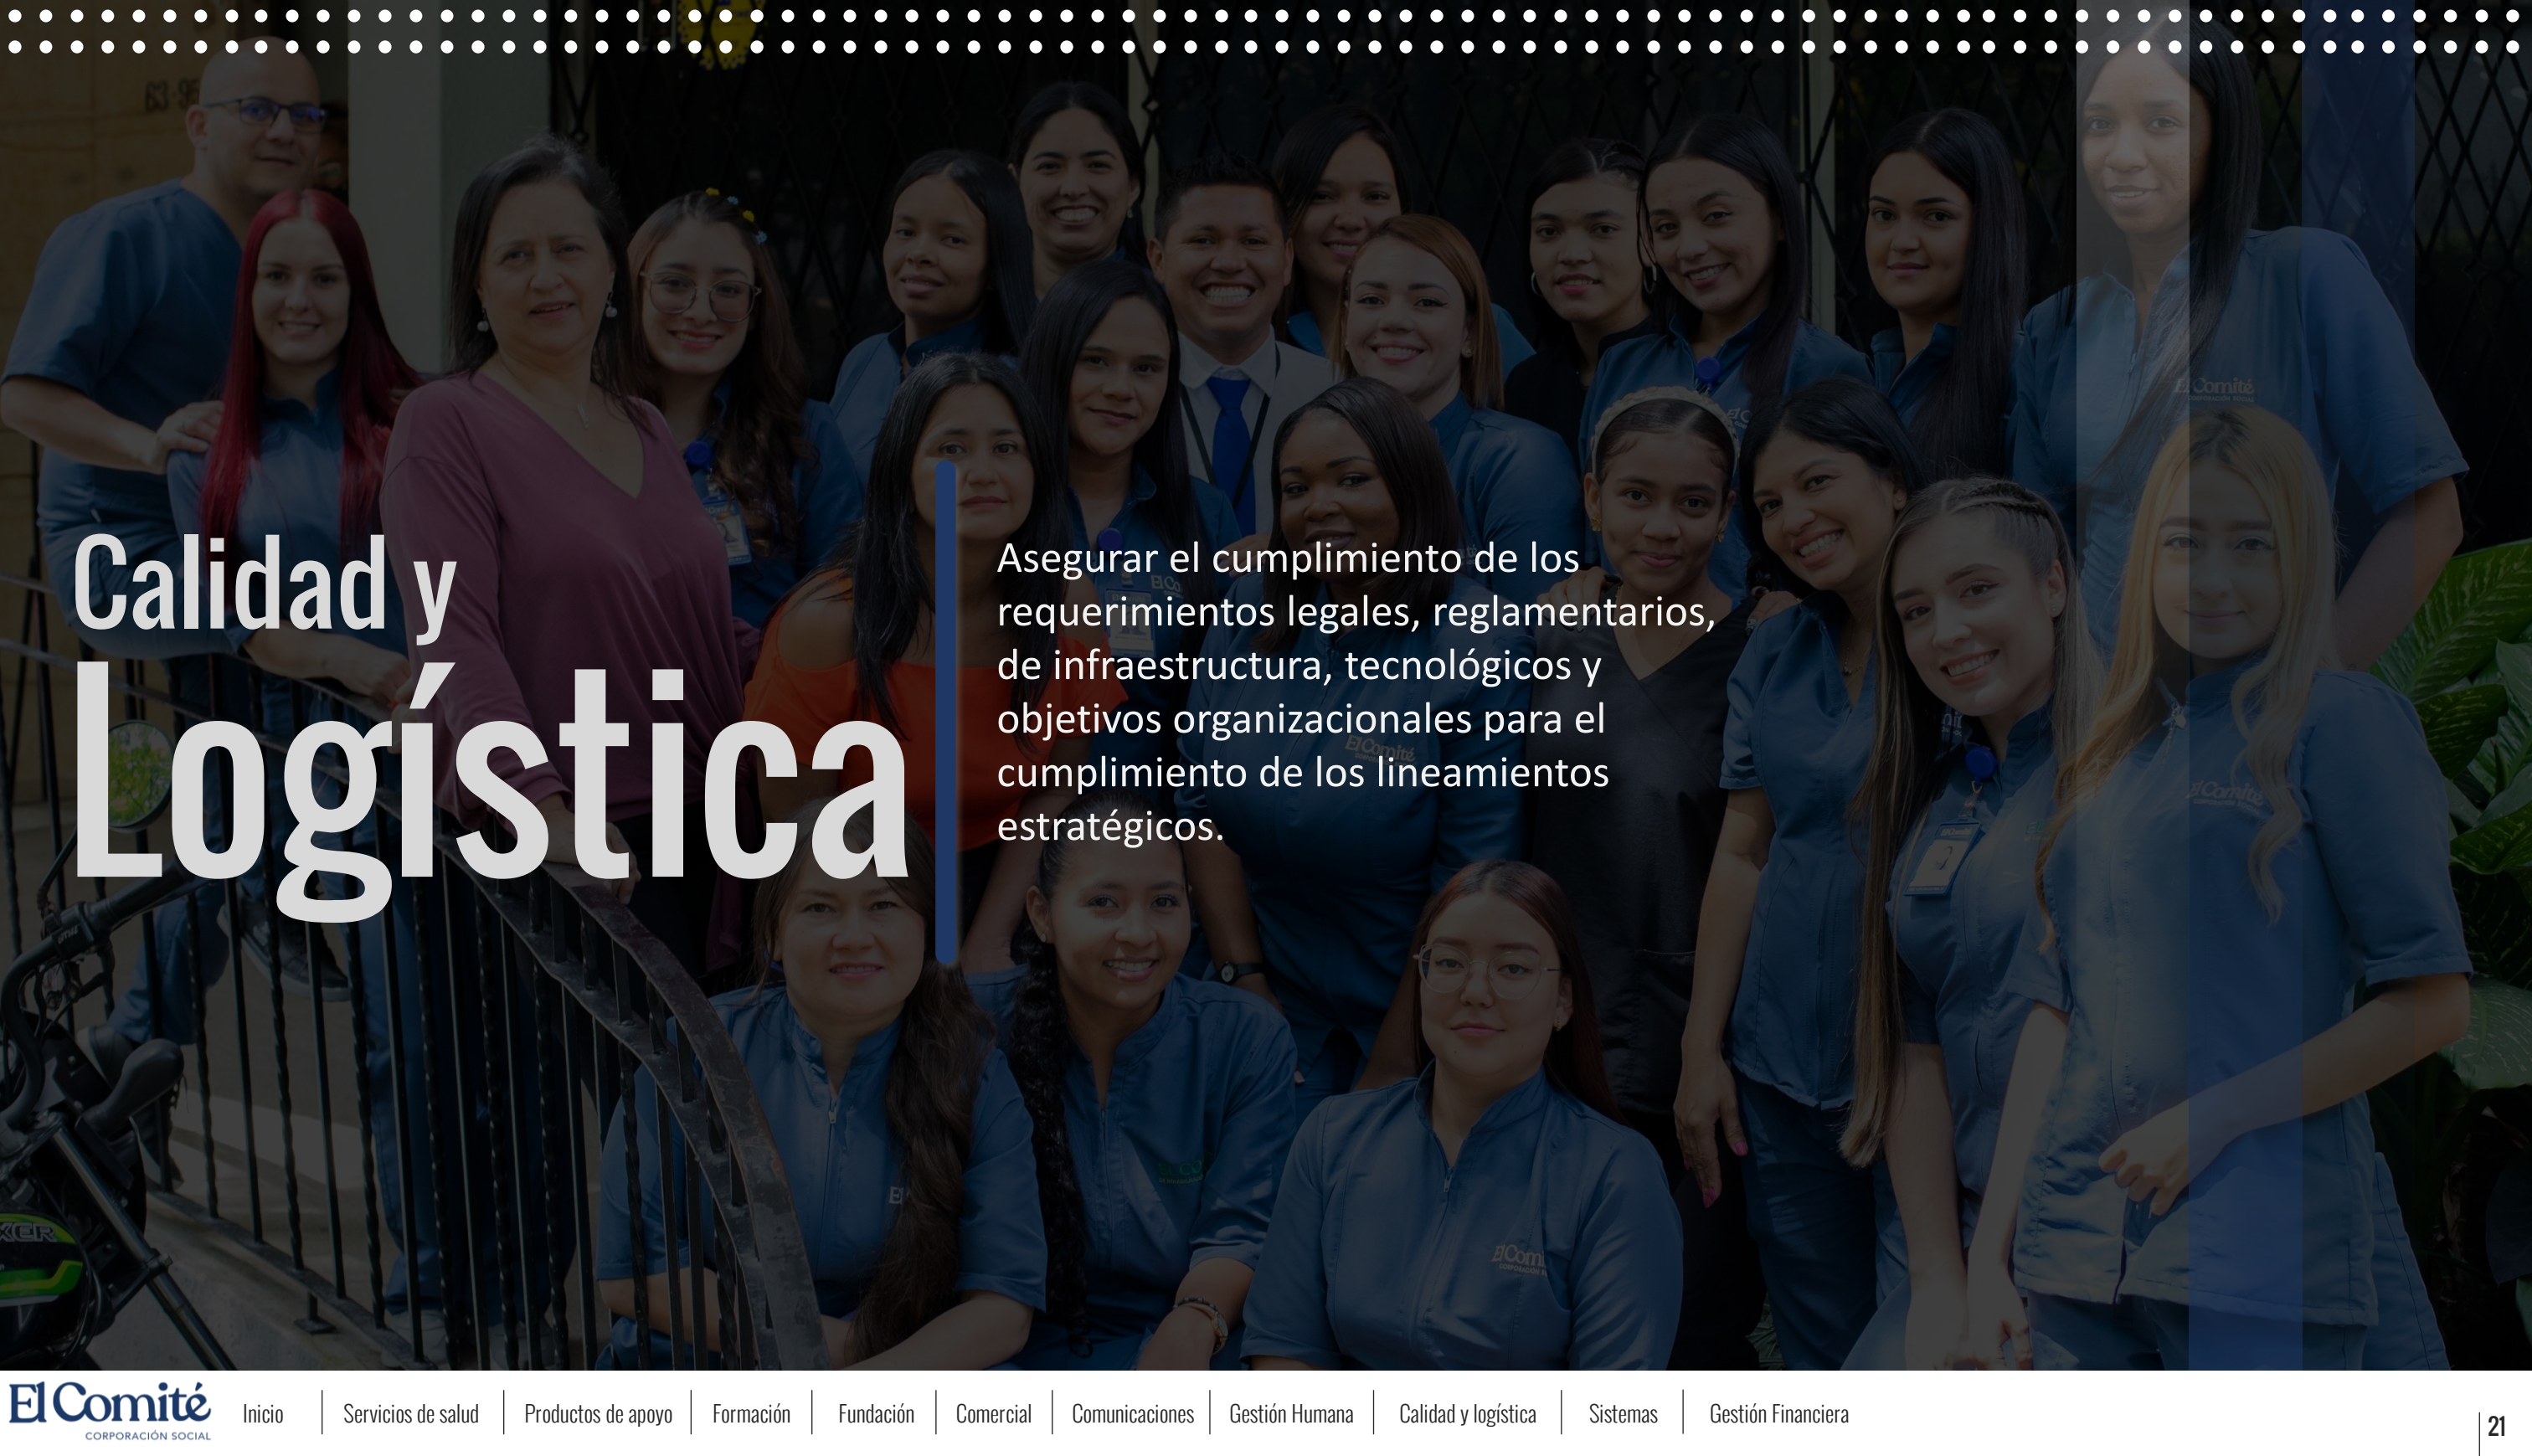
Calidad y
Logística

Asegurar el cumplimiento de los requerimientos legales, reglamentarios, de infraestructura, tecnológicos y objetivos organizacionales para el cumplimiento de los lineamientos estratégicos.

El Comité
CORPORACIÓN SOCIAL

Inicio | Servicios de salud | Productos de apoyo | Formación | Fundación | Comercial | Comunicaciones | Gestión Humana | Calidad y logística | Sistemas | Gestión Financiera

21